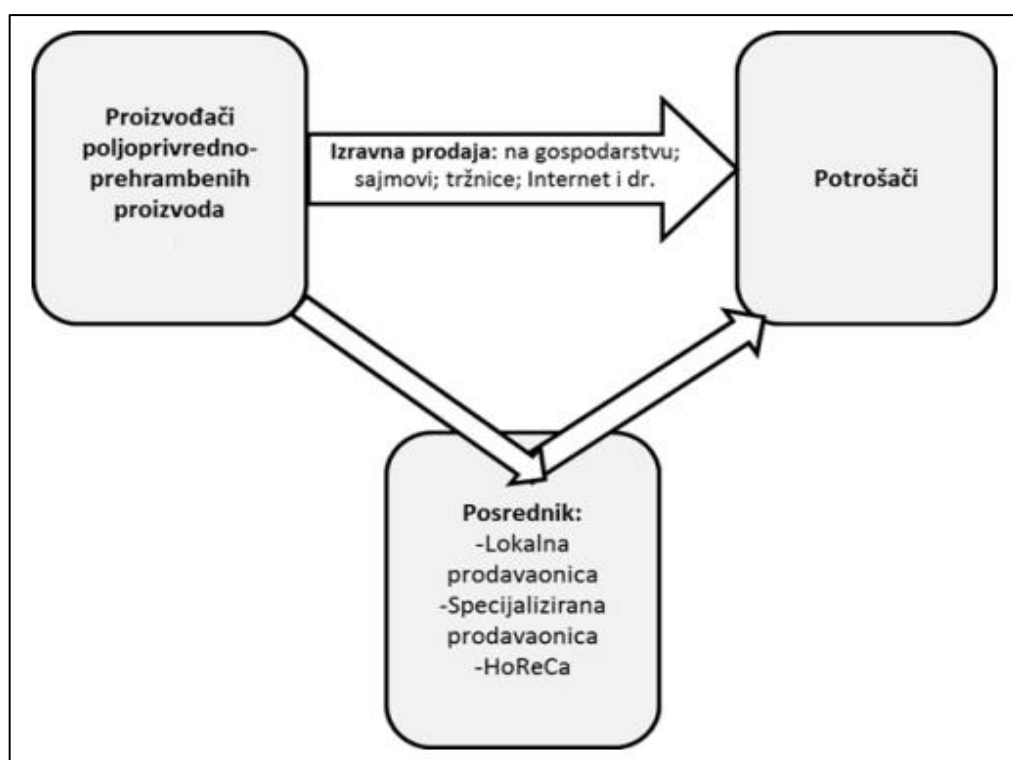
Proizvođači poljoprivredno-prehrambenih proizvoda

Izravna prodaja: na gospodarstvu; sajmovi; tržnice; Internet i dr.

Potrošači

Posrednik:
-Lokalna prodavaonica
-Specijalizirana prodavaonica
-HoReCa